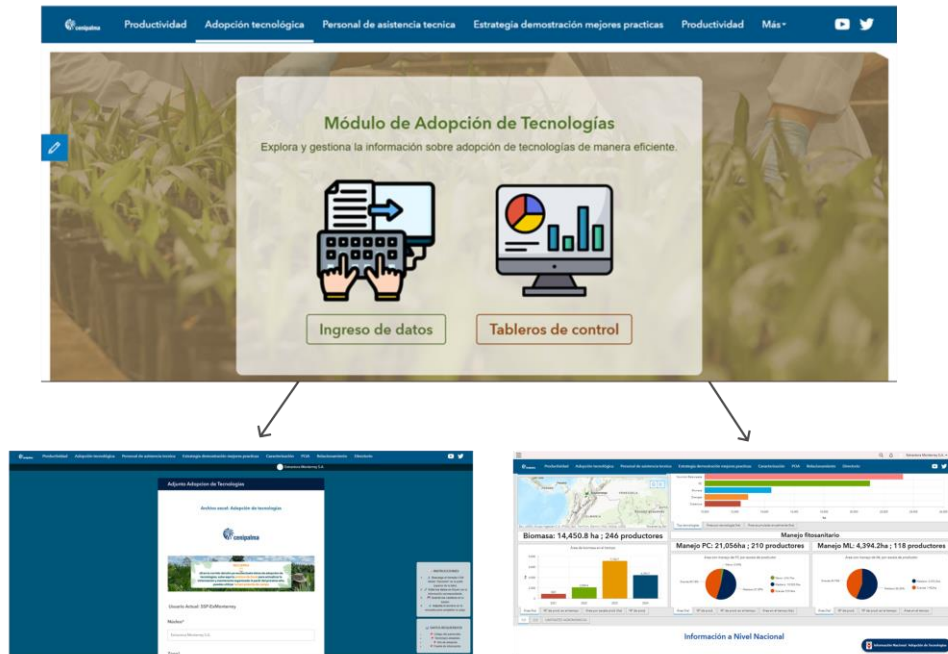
cenipalma Productividad Adopción tecnológica Personal de asistencia tecnica Estrategia demostración mejores practicas Productividad Más

Módulo de Adopción de Tecnologías

Explora y gestiona la información sobre adopción de tecnologías de manera eficiente.

Ingreso de datos

Tableros de control

Productividad Adopción tecnológica Personal de asistencia tecnica Estrategia demostración mejores practicas Caracterización PCIA Relacionamiento Directorio

Adjunto Adopcion de Tecnologias

Análisis anual: Adopción de tecnologías

cenipalma

Usuario Actual: SSP EsMonterrey

Productividad Adopción tecnológica Personal de asistencia tecnica Estrategia demostración mejores practicas Caracterización PCIA Relacionamiento Directorio

Biomasa: 14,450.8 ha ; 246 productores

Manejo fitosanitario

Manejo PC: 21,056ha ; 210 productores

Manejo ML: 4,394.2ha ; 118 productores

Información a Nivel Nacional